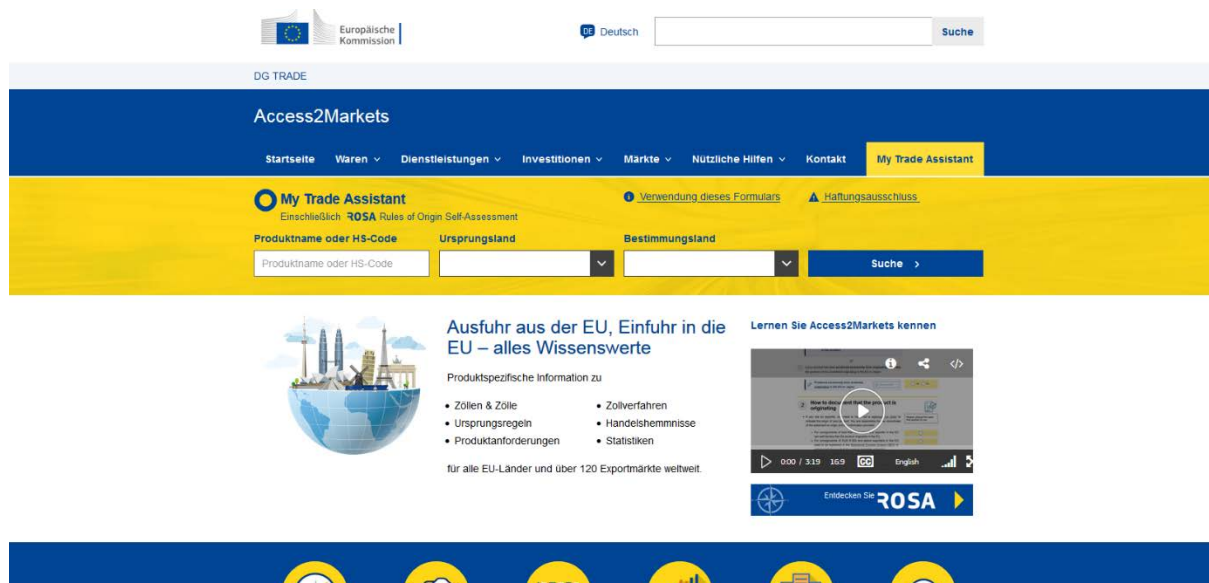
Europäische Kommission

DE Deutsch

Suche

DG TRADE

Access2Markets

Startseite Waren ∨ Dienstleistungen ∨ Investitionen ∨ Märkte ∨ Nützliche Hilfen ∨ Kontakt My Trade Assistant

My Trade Assistant
Einschließlich ROSA Rules of Origin Self-Assessment

Verwendung dieses Formulars

Haftungsausschluss

Produktname oder HS-Code

Ursprungsland

Bestimmungsland

Produktname oder HS-Code

Suche ›

Ausfuhr aus der EU, Einfuhr in die EU – alles Wissenswerte

Produktspezifische Information zu

• Zöllen & Zölle
• Ursprungsregeln
• Produktanforderungen
• Zollverfahren
• Handelshemmnisse
• Statistiken

für alle EU-Länder und über 120 Exportmärkte weltweit.

Lernen Sie Access2Markets kennen

How to document that the product is originating

0:00 / 3:19 16:9 CC English

Entdecken Sie ROSA